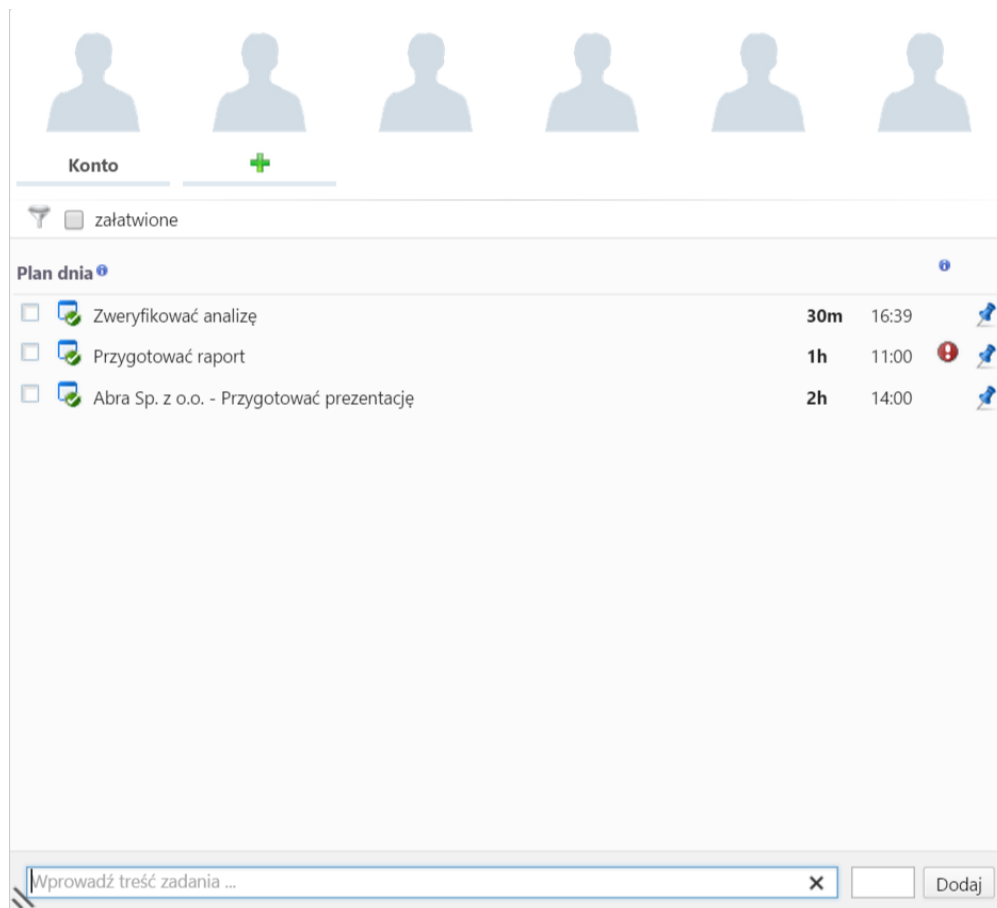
Konto

załatwione

Plan dnia

| Zweryfikować analizę | 30m | 16:39 |
|---|---|---|
| Przygotować raport | 1h | 11:00 |
| Abra Sp. z o.o. - Przygotować prezentację | 2h | 14:00 |

Wprowadź treść zadania ...

Dodaj